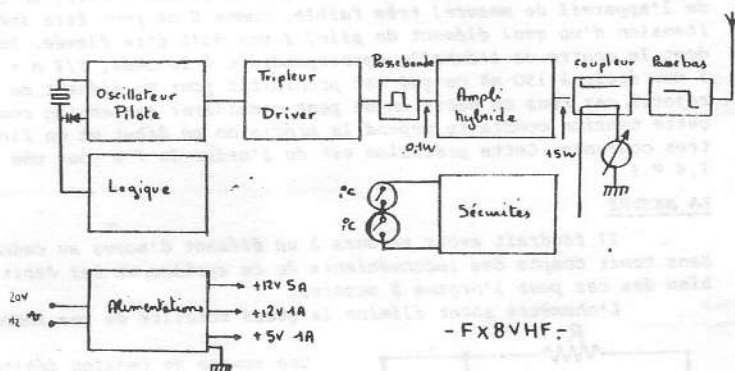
de l'appareil de mesure) très faible. Comme d'un jour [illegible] l'émission d'un seul élément du pylône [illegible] doit être élevée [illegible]

Oscillateur Pilote

Tripleur Driver

Passebande

Ampli hybride

coupleur

Passebas

0,1W

15W

Logique

°C

°C

Sécurités

LA MESURE

Il faudrait avoir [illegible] à un élément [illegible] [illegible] tenir compte des inconvénients de ce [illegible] bien des cas pour l'origine à mesurer

20V

H2

Alimentations

+12V 5A

+12V 1A

+5V 1A

-FX8VHF-